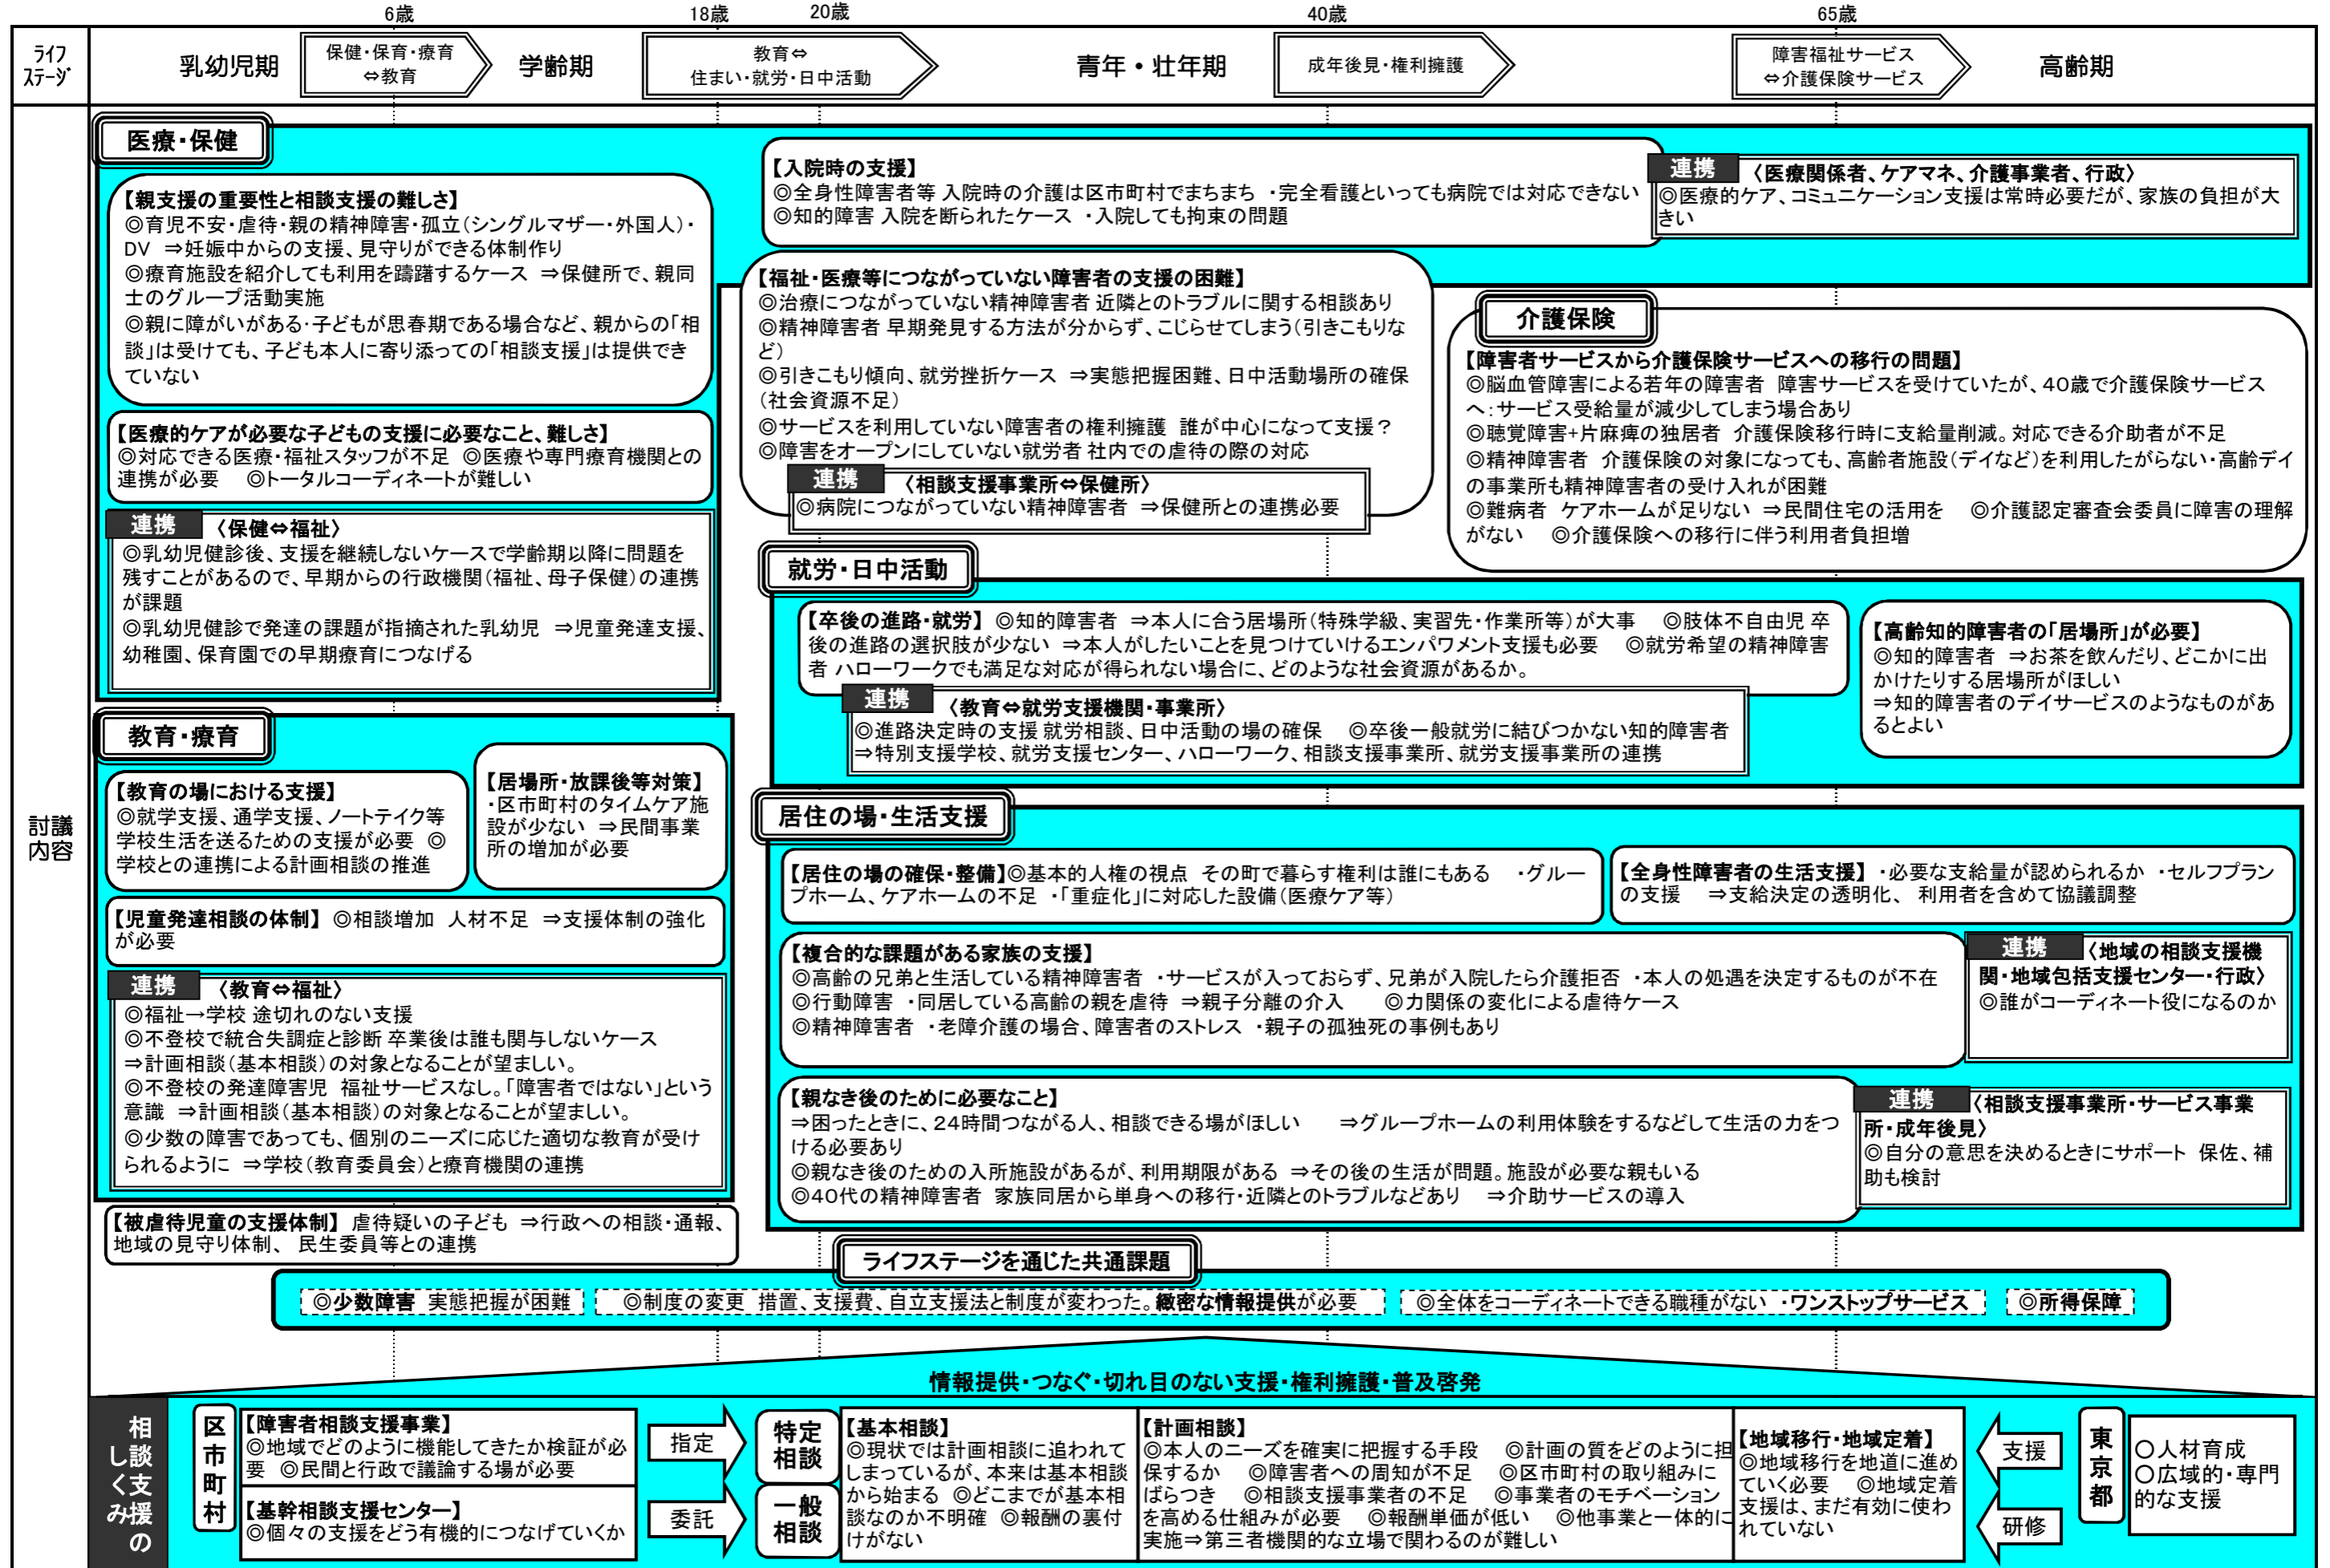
6歳　18歳　20歳　40歳　65歳

ライフステージ　乳幼児期　保健・保育・療育⇔教育　学齢期　教育⇔住まい・就労・日中活動　青年・壮年期　成年後見・権利擁護　障害福祉サービス⇔介護保険サービス　高齢期

討議内容

医療・保健

【親支援の重要性と相談支援の難しさ】
◎育児不安・虐待・親の精神障害・孤立（シングルマザー・外国人）・DV ⇒妊娠中からの支援、見守りができる体制作り
◎療育施設を紹介しても利用を躊躇するケース ⇒保健所で、親同士のグループ活動実施
◎親に障がいがある・子どもが思春期である場合など、親からの「相談」は受けても、子ども本人に寄り添っての「相談支援」は提供できていない

【医療的ケアが必要な子どもの支援に必要なこと、難しさ】
◎対応できる医療・福祉スタッフが不足 ◎医療や専門療育機関との連携が必要 ◎トータルコーディネートが難しい

連携 〈保健⇔福祉〉
◎乳幼児健診後、支援を継続しないケースで学齢期以降に問題を残すことがあるので、早期からの行政機関（福祉、母子保健）の連携が課題
◎乳幼児健診で発達の課題が指摘された乳幼児 ⇒児童発達支援、幼稚園、保育園での早期療育につなげる

【入院時の支援】
◎全身性障害者等 入院時の介護は区市町村でまちまち ・完全看護といっても病院では対応できない
◎知的障害 入院を断られたケース ・入院しても拘束の問題

連携 〈医療関係者、ケアマネ、介護事業者、行政〉
◎医療的ケア、コミュニケーション支援は常時必要だが、家族の負担が大きい

【福祉・医療等につながっていない障害者の支援の困難】
◎治療につながっていない精神障害者 近隣とのトラブルに関する相談あり
◎精神障害者 早期発見する方法が分からず、こじらせてしまう（引きこもりなど）
◎引きこもり傾向、就労挫折ケース ⇒実態把握困難、日中活動場所の確保（社会資源不足）
◎サービスを利用していない障害者の権利擁護 誰が中心になって支援？
◎障害をオープンにしていない就労者 社内での虐待の際の対応

連携 〈相談支援事業所⇔保健所〉
◎病院につながっていない精神障害者 ⇒保健所との連携必要

介護保険

【障害者サービスから介護保険サービスへの移行の問題】
◎脳血管障害による若年の障害者 障害サービスを受けていたが、40歳で介護保険サービスへ：サービス受給量が減少してしまう場合あり
◎聴覚障害+片麻痺の独居者 介護保険移行時に支給量削減。対応できる介助者が不足
◎精神障害者 介護保険の対象になっても、高齢者施設（デイなど）を利用したがらない・高齢デイの事業所も精神障害者の受け入れが困難
◎難病者 ケアホームが足りない ⇒民間住宅の活用を ◎介護認定審査会委員に障害の理解がない ◎介護保険への移行に伴う利用者負担増

就労・日中活動

【卒後の進路・就労】◎知的障害者 ⇒本人に合う居場所（特殊学級、実習先・作業所等）が大事 ◎肢体不自由児 卒後の進路の選択肢が少ない ⇒本人がしたいことを見つけていけるエンパワメント支援も必要 ◎就労希望の精神障害者 ハローワークでも満足な対応が得られない場合に、どのような社会資源があるか。

連携 〈教育⇔就労支援機関・事業所〉
◎進路決定時の支援 就労相談、日中活動の場の確保 ◎卒後一般就労に結びつかない知的障害者
⇒特別支援学校、就労支援センター、ハローワーク、相談支援事業所、就労支援事業所の連携

【高齢知的障害者の「居場所」が必要】
◎知的障害者 ⇒お茶を飲んだり、どこかに出かけたりする居場所がほしい
⇒知的障害者のデイサービスのようなものがあるとよい

教育・療育

【教育の場における支援】
◎就学支援、通学支援、ノートテイク等学校生活を送るための支援が必要 ◎学校との連携による計画相談の推進

【居場所・放課後等対策】
・区市町村のタイムケア施設が少ない ⇒民間事業所の増加が必要

【児童発達相談の体制】◎相談増加 人材不足 ⇒支援体制の強化が必要

連携 〈教育⇔福祉〉
◎福祉→学校 途切れのない支援
◎不登校で統合失調症と診断 卒業後は誰も関与しないケース
⇒計画相談（基本相談）の対象となることが望ましい。
◎不登校の発達障害児 福祉サービスなし。「障害者ではない」という意識 ⇒計画相談（基本相談）の対象となることが望ましい。
◎少数の障害であっても、個別のニーズに応じた適切な教育が受けられるように ⇒学校（教育委員会）と療育機関の連携

【被虐待児童の支援体制】虐待疑いの子ども ⇒行政への相談・通報、地域の見守り体制、 民生委員等との連携

居住の場・生活支援

【居住の場の確保・整備】◎基本的人権の視点 その町で暮らす権利は誰にもある ・グループホーム、ケアホームの不足 ・「重症化」に対応した設備（医療ケア等）

【全身性障害者の生活支援】・必要な支給量が認められるか ・セルフプランの支援 ⇒支給決定の透明化、 利用者を含めて協議調整

【複合的な課題がある家族の支援】
◎高齢の兄弟と生活している精神障害者 ・サービスが入っておらず、兄弟が入院したら介護拒否 ・本人の処遇を決定するものが不在
◎行動障害 ・同居している高齢の親を虐待 ⇒親子分離の介入 ◎力関係の変化による虐待ケース
◎精神障害者 ・老障介護の場合、障害者のストレス ・親子の孤独死の事例もあり

連携 〈地域の相談支援機関・地域包括支援センター・行政〉
◎誰がコーディネート役になるのか

【親なき後のために必要なこと】
⇒困ったときに、24時間つながる人、相談できる場がほしい ⇒グループホームの利用体験をするなどして生活の力をつける必要あり
◎親なき後のための入所施設があるが、利用期限がある ⇒その後の生活が問題。施設が必要な親もいる
◎40代の精神障害者 家族同居から単身への移行・近隣とのトラブルなどあり ⇒介助サービスの導入

連携 〈相談支援事業所・サービス事業所・成年後見〉
◎自分の意思を決めるときにサポート 保佐、補助も検討

ライフステージを通じた共通課題

◎少数障害 実態把握が困難　◎制度の変更 措置、支援費、自立支援法と制度が変わった。緻密な情報提供が必要　◎全体をコーディネートできる職種がない ・ワンストップサービス　◎所得保障

情報提供・つなぐ・切れ目のない支援・権利擁護・普及啓発

相談支援の仕組み

区市町村

【障害者相談支援事業】
◎地域でどのように機能してきたか検証が必要 ◎民間と行政で議論する場が必要

【基幹相談支援センター】
◎個々の支援をどう有機的につなげていくか

指定　委託

特定相談　一般相談

【基本相談】
◎現状では計画相談に追われてしまっているが、本来は基本相談から始まる ◎どこまでが基本相談なのか不明確 ◎報酬の裏付けがない

【計画相談】
◎本人のニーズを確実に把握する手段 ◎計画の質をどのように担保するか ◎障害者への周知が不足 ◎区市町村の取り組みにばらつき ◎相談支援事業者の不足 ◎事業者のモチベーションを高める仕組みが必要 ◎報酬単価が低い ◎他事業と一体的に実施⇒第三者機関的な立場で関わるのが難しい

【地域移行・地域定着】
◎地域移行を地道に進めていく必要 ◎地域定着支援は、まだ有効に使われていない

支援　研修

東京都

〇人材育成
〇広域的・専門的な支援